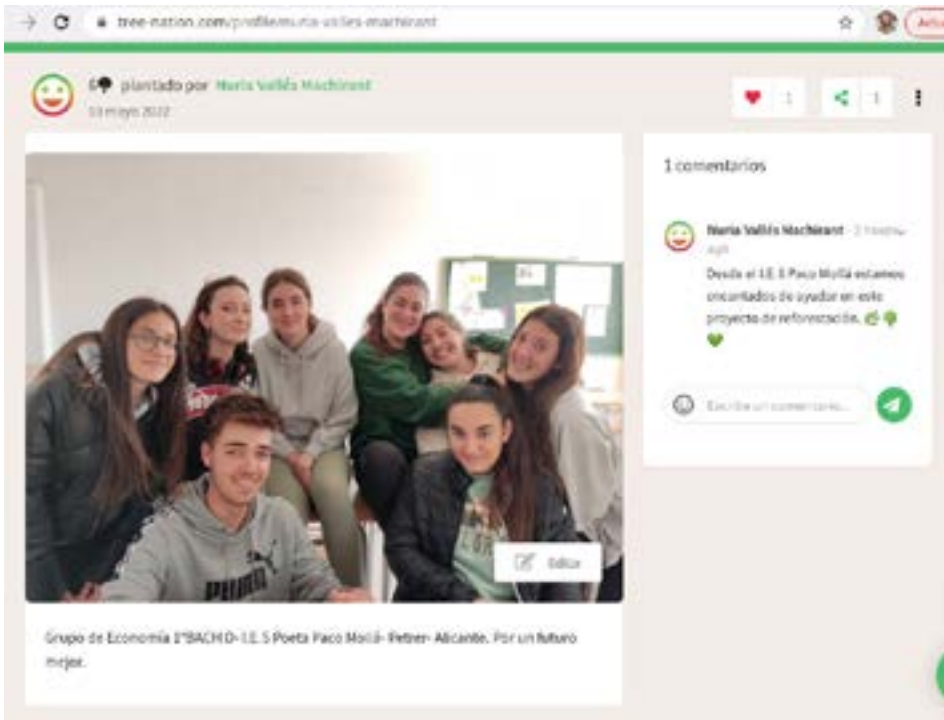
tree-nation.com/profile/nuria-valles-machirant

Acti

6 plantado por Nuria Vallés Machirant
10 mayo 2022

1

1

1 comentarios

Nuria Vallés Machirant · 2 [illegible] ago

Desde el I.E.S Paco Mollá estamos encantados de ayudar en este proyecto de reforestación.

Escribe un comentario...

Editar

PUMA

Grupo de Economía 1ºBACH D- I.E.S Poeta Paco Mollá- Petrer- Alicante. Por un futuro mejor.